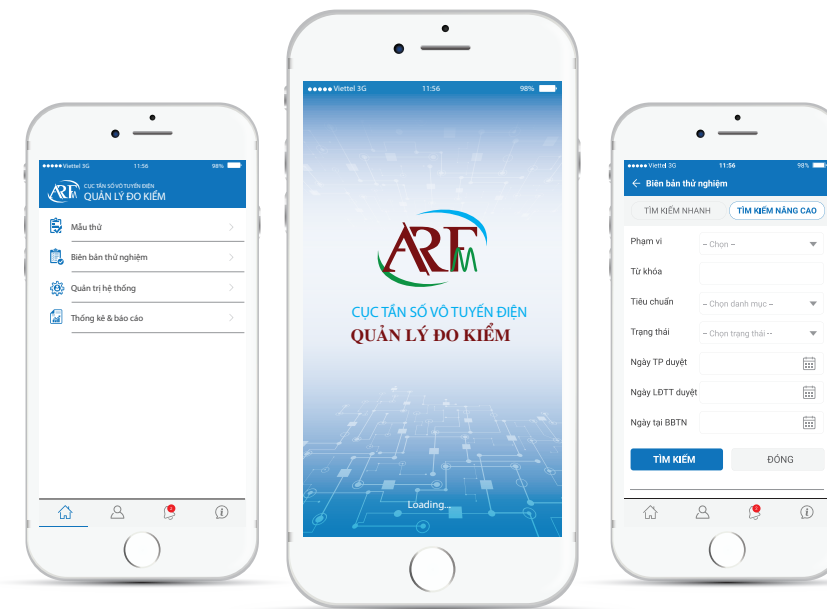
●●●●● Viettel 3G 11:56 98%

ARFM CỤC TẦN SỐ VÔ TUYẾN ĐIỆN QUẢN LÝ ĐO KIỂM

Mẫu thử

Biên bản thử nghiệm

Quản trị hệ thống

Thống kê & báo cáo

●●●●● Viettel 3G 11:56 98%

ARFM

CỤC TẦN SỐ VÔ TUYẾN ĐIỆN

QUẢN LÝ ĐO KIỂM

Loading...

●●●●● Viettel 3G 11:56 98%

Biên bản thử nghiệm

TÌM KIẾM NHANH

TÌM KIẾM NÂNG CAO

Phạm vi – Chọn –

Từ khóa

Tiêu chuẩn – Chọn danh mục –

Trạng thái – Chọn trạng thái –

Ngày TP duyệt

Ngày LĐTT duyệt

Ngày tại BBTN

TÌM KIẾM

ĐÓNG